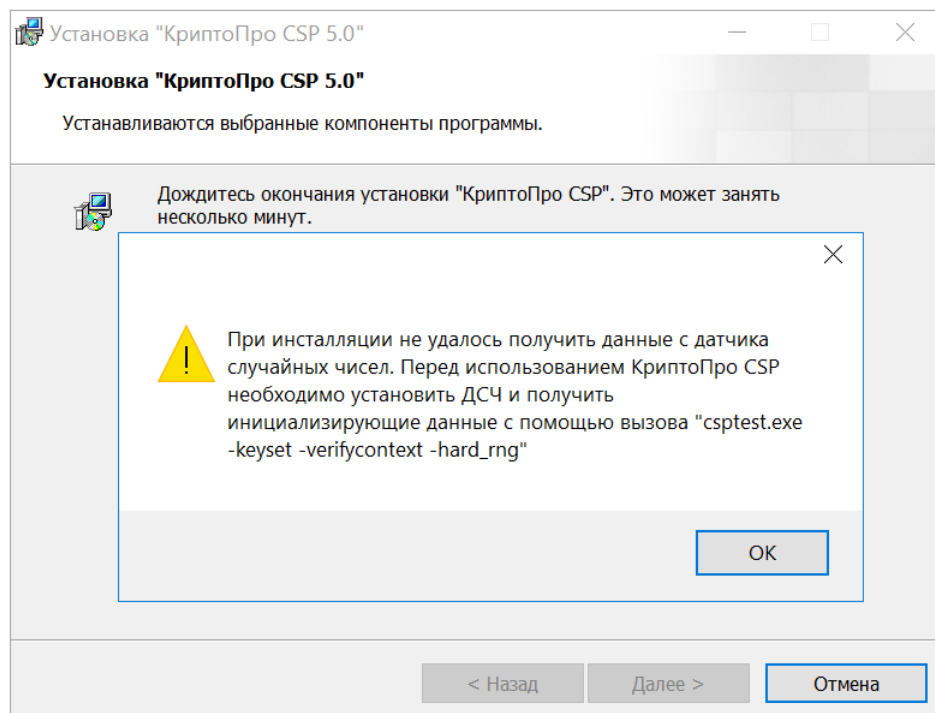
Установка "КриптоПро CSP 5.0"

Установка "КриптоПро CSP 5.0"

Устанавливаются выбранные компоненты программы.

Дождитесь окончания установки "КриптоПро CSP". Это может занять несколько минут.

При инсталляции не удалось получить данные с датчика случайных чисел. Перед использованием КриптоПро CSP необходимо установить ДСЧ и получить инициализирующие данные с помощью вызова "csptest.exe -keyset -verifycontext -hard_rng"

OK

< Назад

Далее >

Отмена